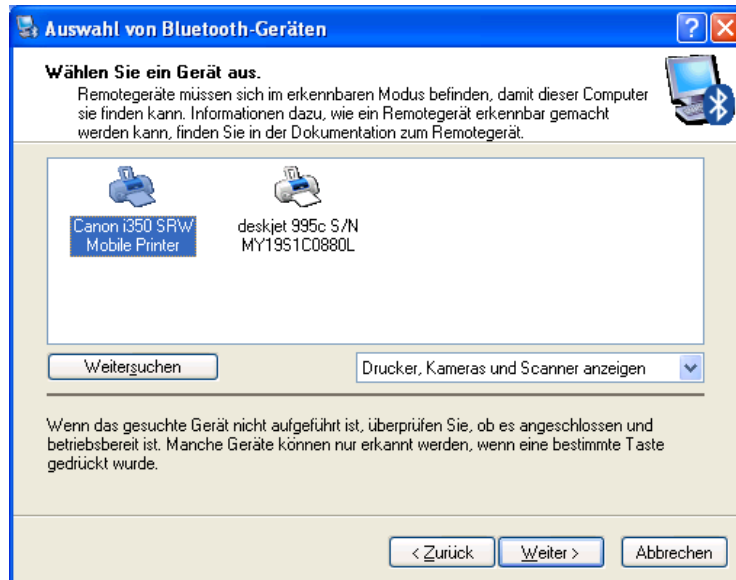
Auswahl von Bluetooth-Geräten

Wählen Sie ein Gerät aus.
Remotegeräte müssen sich im erkennbaren Modus befinden, damit dieser Computer sie finden kann. Informationen dazu, wie ein Remotegerät erkennbar gemacht werden kann, finden Sie in der Dokumentation zum Remotegerät.

Canon i350 SRW Mobile Printer

deskjet 995c S/N MY19S1C0880L

Weitersuchen

Drucker, Kameras und Scanner anzeigen

Wenn das gesuchte Gerät nicht aufgeführt ist, überprüfen Sie, ob es angeschlossen und betriebsbereit ist. Manche Geräte können nur erkannt werden, wenn eine bestimmte Taste gedrückt wurde.

< Zurück

Weiter >

Abbrechen